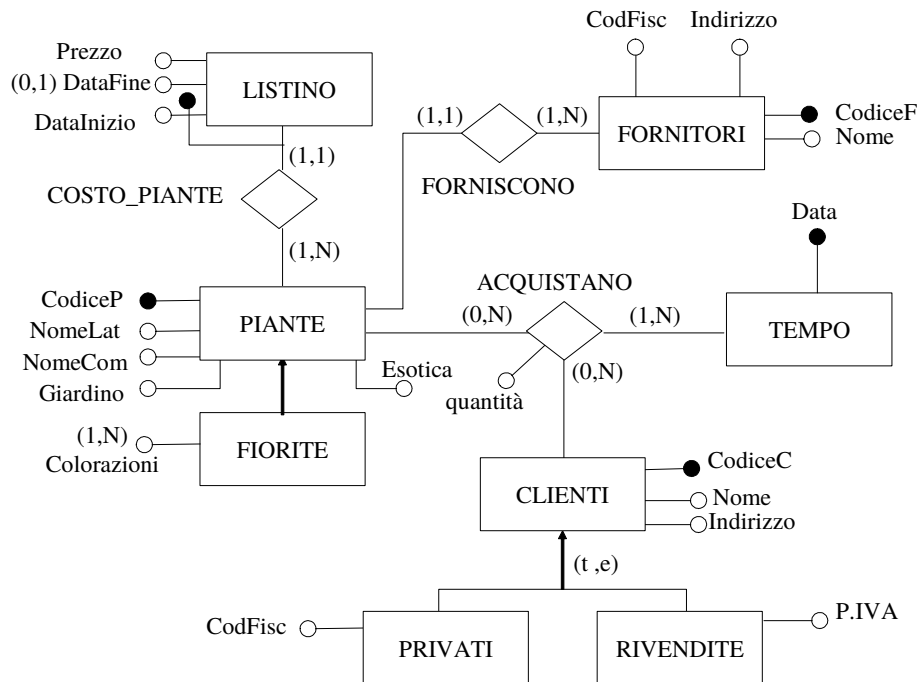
Prezzo
(0,1) DataFine
DataInizio
LISTINO
CodFisc
Indirizzo
(1,1)
(1,N)
FORNITORI
CodiceF
Nome
(1,1)
COSTO_PIANTE
FORNISCONO
Data
(1,N)
ACQUISTANO
CodiceP
NomeLat
NomeCom
Giardino
PIANTE
(0,N)
(1,N)
TEMPO
Esotica
quantità
(0,N)
(1,N)
Colorazioni
FIORITE
CLIENTI
CodiceC
Nome
Indirizzo
(t ,e)
CodFisc
PRIVATI
RIVENDITE
P.IVA